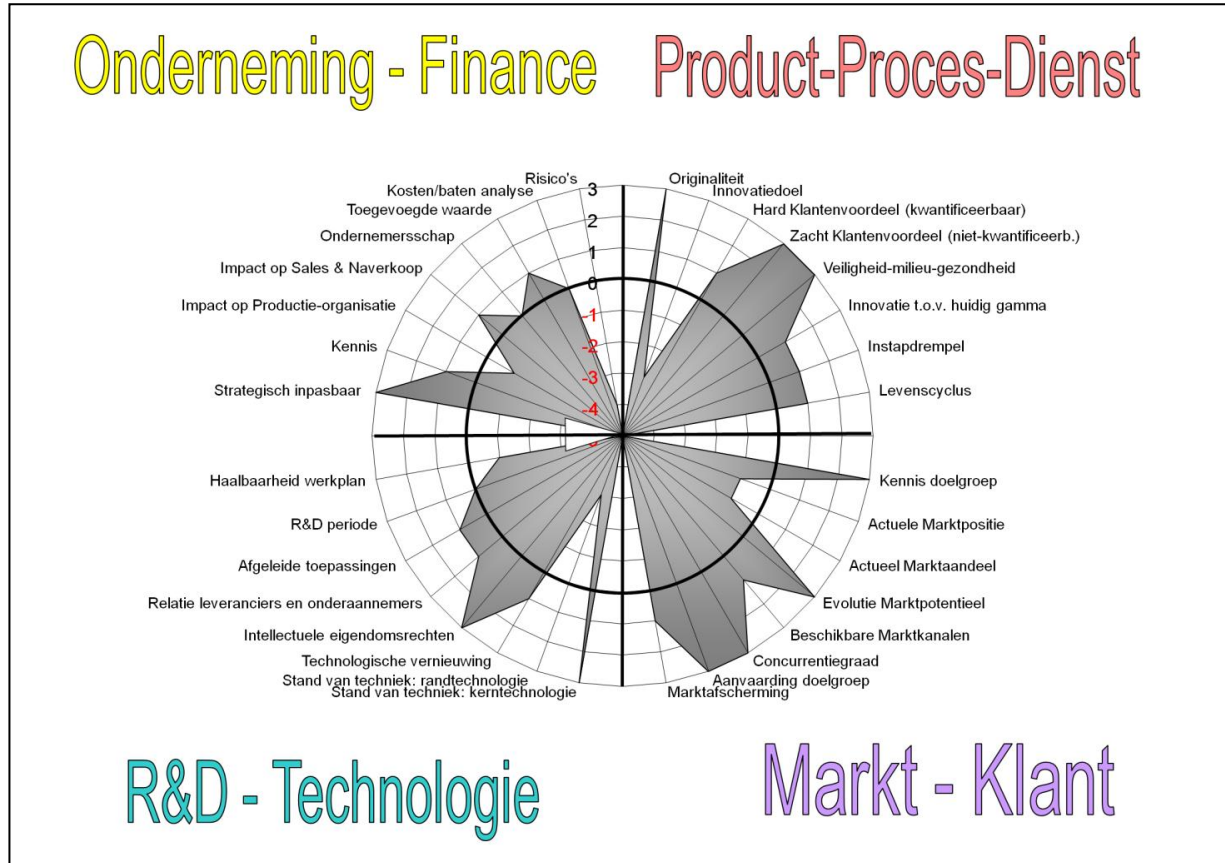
Onderneming - Finance

Product-Proces-Dienst

Risico's
Kosten/baten analyse
Toegevoegde waarde
Ondernemersschap
Impact op Sales & Naverkoop
Impact op Productie-organisatie
Kennis
Strategisch inpasbaar

3
2
1
0
-1
-2
-3
-4
-5

Originaliteit
Innovatiedoel
Hard Klantenvoordeel (kwantificeerbaar)
Zacht Klantenvoordeel (niet-kwantificeerb.)
Veiligheid-milieu-gezondheid
Innovatie t.o.v. huidig gamma
Instapdrempel
Levenscyclus

Haalbaarheid werkplan
R&D periode
Afgeleide toepassingen
Relatie leveranciers en onderaannemers
Intellectuele eigendomsrechten
Technologische vernieuwing
Stand van techniek: randtechnologie
Stand van techniek: kerntechnologie

Kennis doelgroep
Actuele Marktpositie
Actueel Marktaandeel
Evolutie Marktpotentieel
Beschikbare Marktkanalen
Concurrentiegraad
Aanvaarding doelgroep
Marktafscherming

R&D - Technologie

Markt - Klant